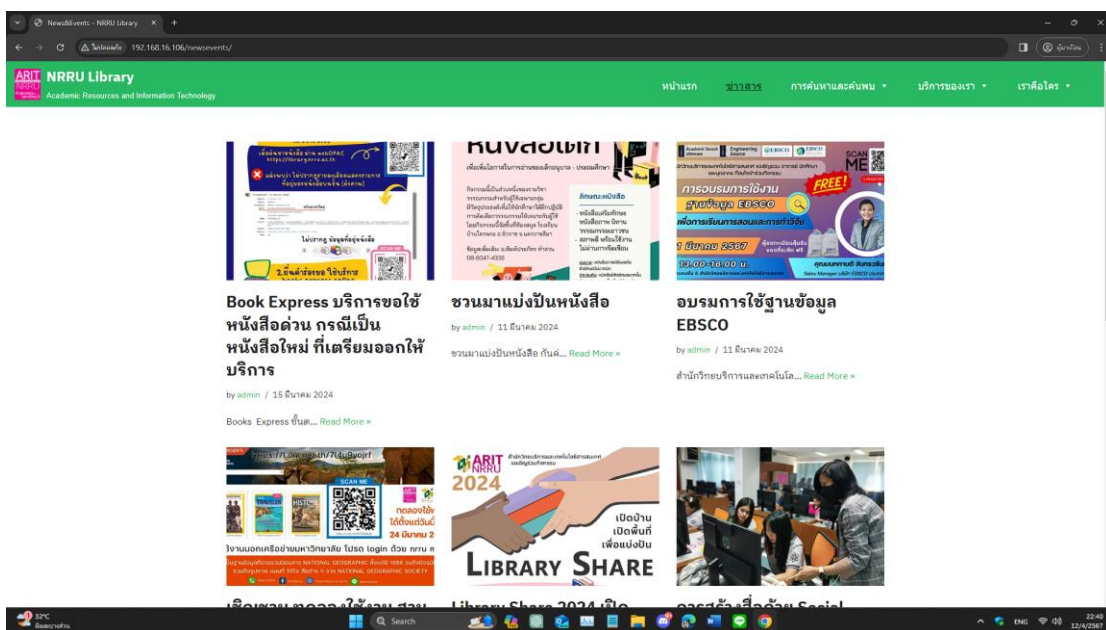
News&Events - NRRU Library ×

ไม่ปลอดภัย 192.168.16.106/newsevents/

ARIT NRRU Library
Academic Resources and Information Technology

หน้าแรก ข่าวสาร การค้นหาและค้นพบ บริการของเรา เราคือใคร

Book Express บริการขอใช้หนังสือด่วน กรณีเป็นหนังสือใหม่ ที่เตรียมออกให้บริการ

by admin / 15 มีนาคม 2024

Books Express ขั้นต... Read More »

ชวนมาแบ่งปันหนังสือ

by admin / 11 มีนาคม 2024

ชวนมาแบ่งปันหนังสือ กันค่... Read More »

อบรมการใช้ฐานข้อมูล EBSCO

by admin / 11 มีนาคม 2024

สำนักวิทยบริการและเทคโนโล... Read More »

การอบรมการใช้งาน ฐานข้อมูล EBSCO FREE!

1 มีนาคม 2567

13.00-16.00 น.

SCAN ME

ARIT NRRU 2024

เปิดบ้าน เปิดพื้นที่ เพื่อแบ่งปัน

LIBRARY SHARE

24 มีนาคม 2

32°C

Search

ENG 22:48 12/4/2567